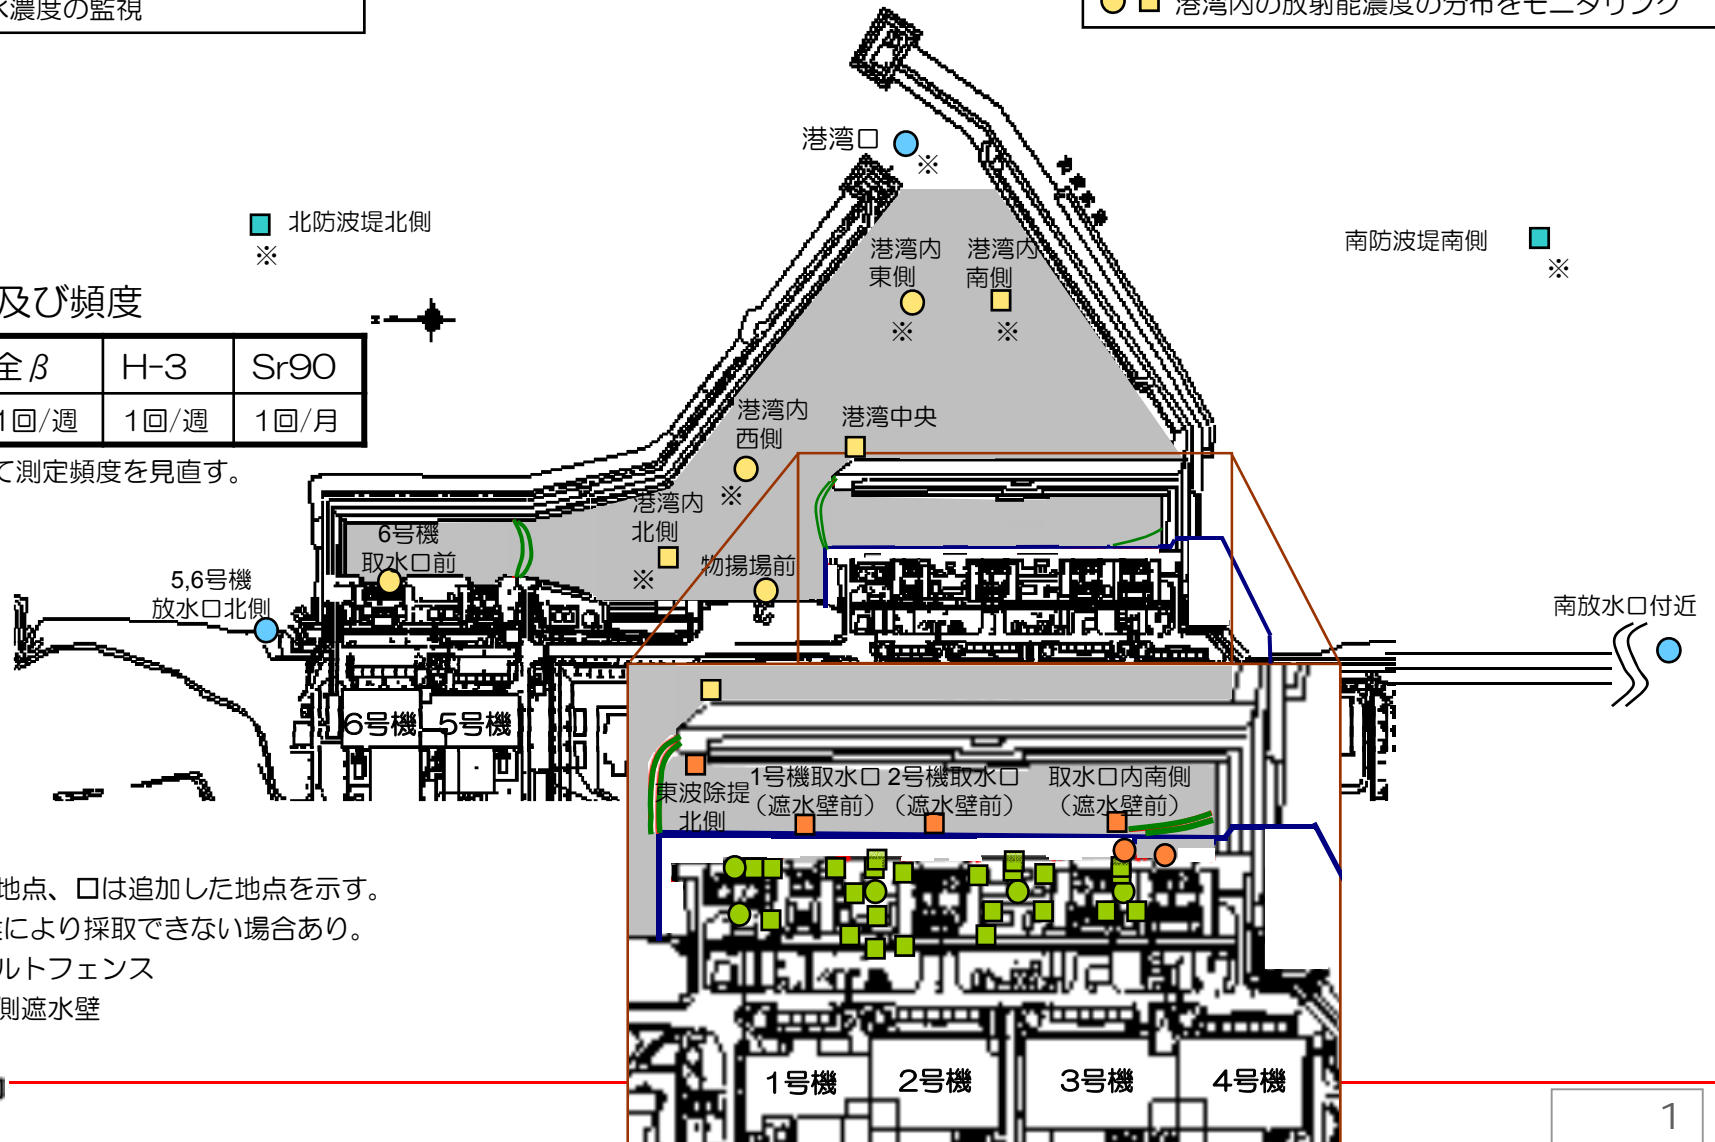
濃度の監視

港湾内の放射能濃度の分布をモニタリング

港湾口
※

北防波堤北側
※

南防波堤南側
※

港湾内東側
※

港湾内南側
※

及び頻度

| 全β | H-3 | Sr90 |
|---|---|---|
| 1回/週 | 1回/週 | 1回/月 |

て測定頻度を見直す。

港湾内西側
※

港湾中央

港湾内北側
※

6号機取水口前

5,6号機放水口北側

物揚場前

南放水口付近

6号機

5号機

東波除提北側

1号機取水口（遮水壁前）

2号機取水口（遮水壁前）

取水口内南側（遮水壁前）

地点、□は追加した地点を示す。
により採取できない場合あり。
ルトフェンス
側遮水壁

1号機

2号機

3号機

4号機

1